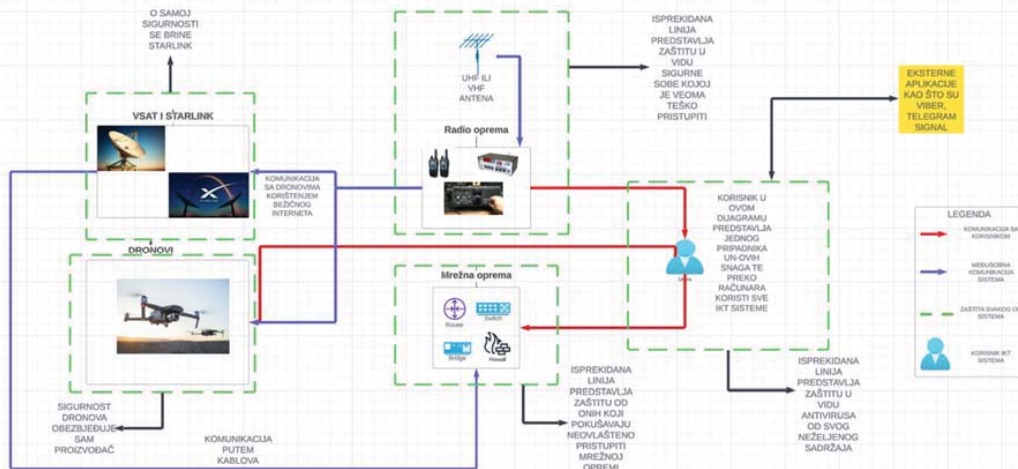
O SAMOJ SIGURNOSTI SE BRINE STARLINK

VSAT I STARLINK

UHF ILI VHF ANTENA

Radio oprema

ISPREKIDANA LINIJA PREDSTAVLJA ZAŠTITU U VIDU SIGURNE SOBE KOJOJ JE VEOMA TEŠKO PRISTUPITI

EKSTERNE APLIKACIJE KAO ŠTO SU VIBER, TELEGRAM SIGNAL

KOMUNIKACIJA SA DRONOVIMA KORIŠTENJEM BEŽIČNOG INTERNETA

DRONOVI

KORISNIK U OVOM DIJAGRAMU PREDSTAVLJA JEDNOG PRIPADNIKA UN-OVIH SNAGA TE PREKO RAČUNARA KORISTI SVE IKT SISTEME

User

LEGENDA

KOMUNIKACIJA SA KORISNIKOM

MEĐUSOBNA KOMUNIKACIJA SISTEMA

ZAŠTITA SVAKOG O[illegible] SISTEMA

KORISNIK IKT SISTEMA

Mrežna oprema

Router

Switch

Bridge

Firewall

ISPREKIDANA LINIJA PREDSTAVLJA ZAŠTITU U VIDU ANTIVIRUSA OD SVOG NEŽELJENOG SADRŽAJA

SIGURNOST DRONOVA OBEZBJEĐUJE SAM PROIZVOĐAČ

KOMUNIKACIJA PUTEM KABLOVA

ISPREKIDANA LINIJA PREDSTAVLJA ZAŠTITU OD ONIH KOJI POKUŠAVAJU NEOVLAŠTENO PRISTUPITI MREŽNOJ OPREMI